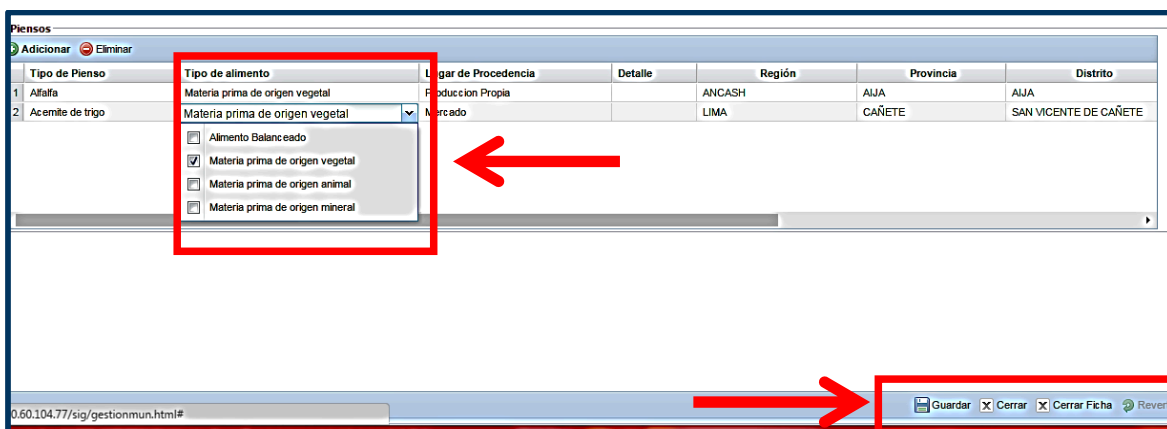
Piensos

Adicionar Eliminar

| | Tipo de Pienso | Tipo de alimento | Lugar de Procedencia | Detalle | Región | Provincia | Distrito |
|---|---|---|---|---|---|---|---|
| 1 | Alfalfa | Materia prima de origen vegetal | Produccion Propia | | ANCASH | AIJA | AIJA |
| 2 | Acemite de trigo | Materia prima de origen vegetal | Mercado | | LIMA | CAÑETE | SAN VICENTE DE CAÑETE |

Alimento Balanceado
Materia prima de origen vegetal
Materia prima de origen animal
Materia prima de origen mineral

0.60.104.77/sig/gestionmun.html#

Guardar Cerrar Cerrar Ficha Rever